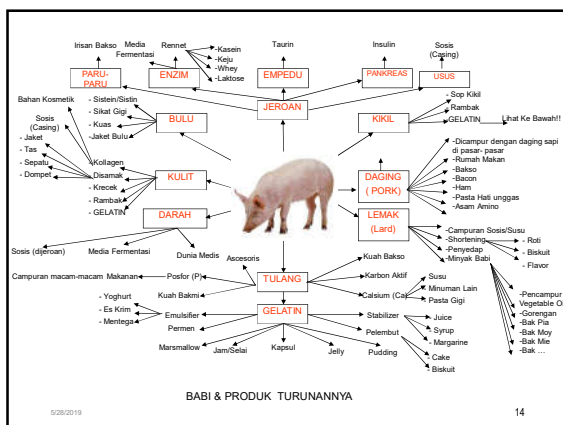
Irisan Bakso
Media Fermentasi
Rennet
-Kasein
-Keju
-Whey
-Laktose
Taurin
Insulin
Sosis (Casing)
PARU-PARU
ENZIM
EMPEDU
PANKREAS
USUS
JEROAN
Bahan Kosmetik
- Sistein/Sistin
- Sikat Gigi
- Kuas
-Jaket Bulu
BULU
KIKIL
- Sop Kikil
- Rambak
- GELATIN
Lihat Ke Bawah!!
Sosis (Casing)
- Jaket
- Tas
- Sepatu
- Dompet
Kollagen
Disamak
- Krecek
- Rambak
- GELATIN
KULIT
DAGING ( PORK)
-Dicampur dengan daging sapi di pasar- pasar
-Rumah Makan
-Bakso
-Bacon
-Ham
-Pasta Hati unggas
-Asam Amino
DARAH
LEMAK (Lard)
-Campuran Sosis/Susu
-Shortening
-Penyedap
-Minyak Babi
- Roti
- Biskuit
- Flavor
Sosis (dijeroan)
Media Fermentasi
Dunia Medis
Ascesoris
TULANG
Kuah Bakso
Karbon Aktif
Calsium (Ca)
Susu
Minuman Lain
Pasta Gigi
Campuran macam-macam Makanan
Posfor (P)
Kuah Bakmi
-Pencampur Vegetable O
-Gorengan
-Bak Pia
-Bak Moy
-Bak Mie
-Bak …
- Yoghurt
- Es Krim
- Mentega
Emulsifier
GELATIN
Stabilizer
Juice
Syrup
Margarine
Permen
Pelembut
Cake
Biskuit
Marsmallow
Jam/Selai
Kapsul
Jelly
Pudding
BABI & PRODUK TURUNANNYA
5/28/2019
14